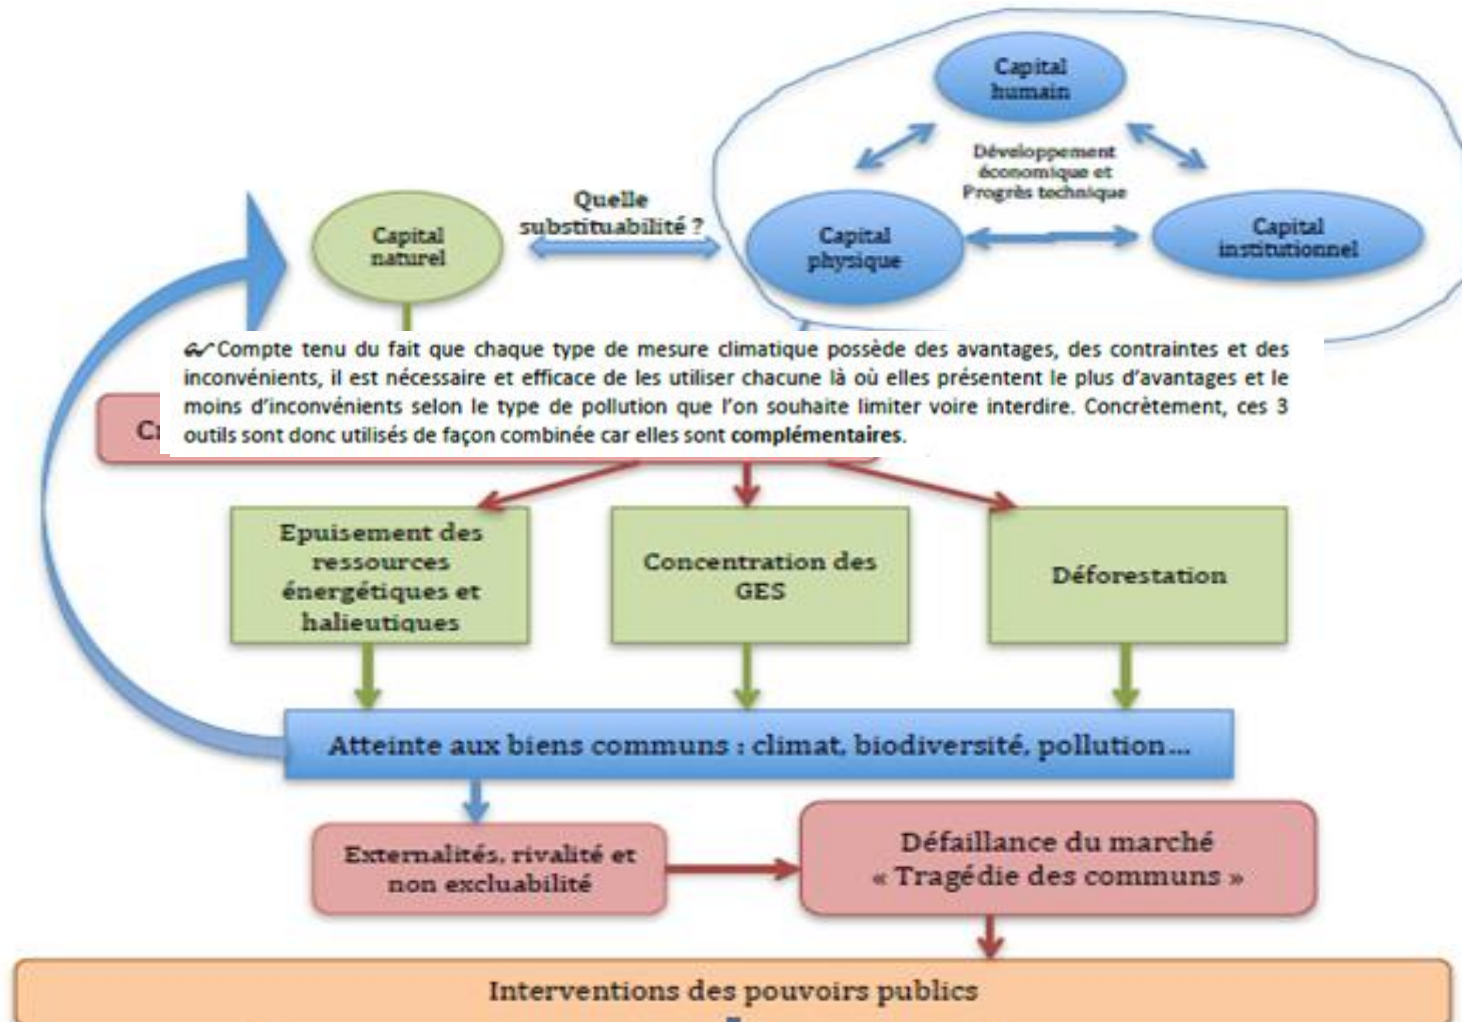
Capital humain

Développement économique et Progrès technique

Quelle substituabilité ?

Capital naturel

Capital physique

Capital institutionnel

Compte tenu du fait que chaque type de mesure climatique possède des avantages, des contraintes et des inconvénients, il est nécessaire et efficace de les utiliser chacune là où elles présentent le plus d'avantages et le moins d'inconvénients selon le type de pollution que l'on souhaite limiter voire interdire. Concrètement, ces 3 outils sont donc utilisés de façon combinée car elles sont **complémentaires**.

Cr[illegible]

Epuisement des ressources énergétiques et halieutiques

Concentration des GES

Déforestation

Atteinte aux biens communs : climat, biodiversité, pollution…

Externalités, rivalité et non excluabilité

Défaillance du marché « Tragédie des communs »

Interventions des pouvoirs publics